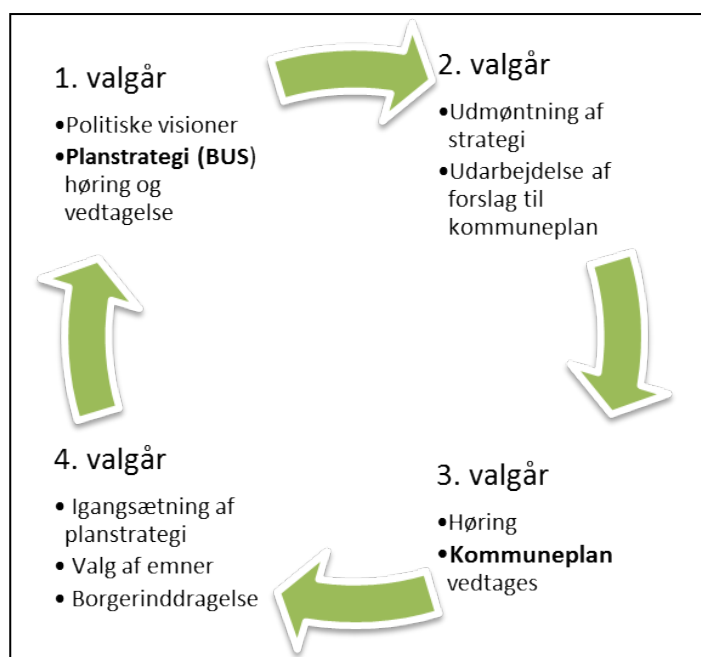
1. valgår

•Politiske visioner
•Planstrategi (BUS) høring og vedtagelse

2. valgår

•Udmøntning af strategi
•Udarbejdelse af forslag til kommuneplan

3. valgår

•Høring
•Kommuneplan vedtages

4. valgår

• Igangsætning af planstrategi
• Valg af emner
• Borgerinddragelse